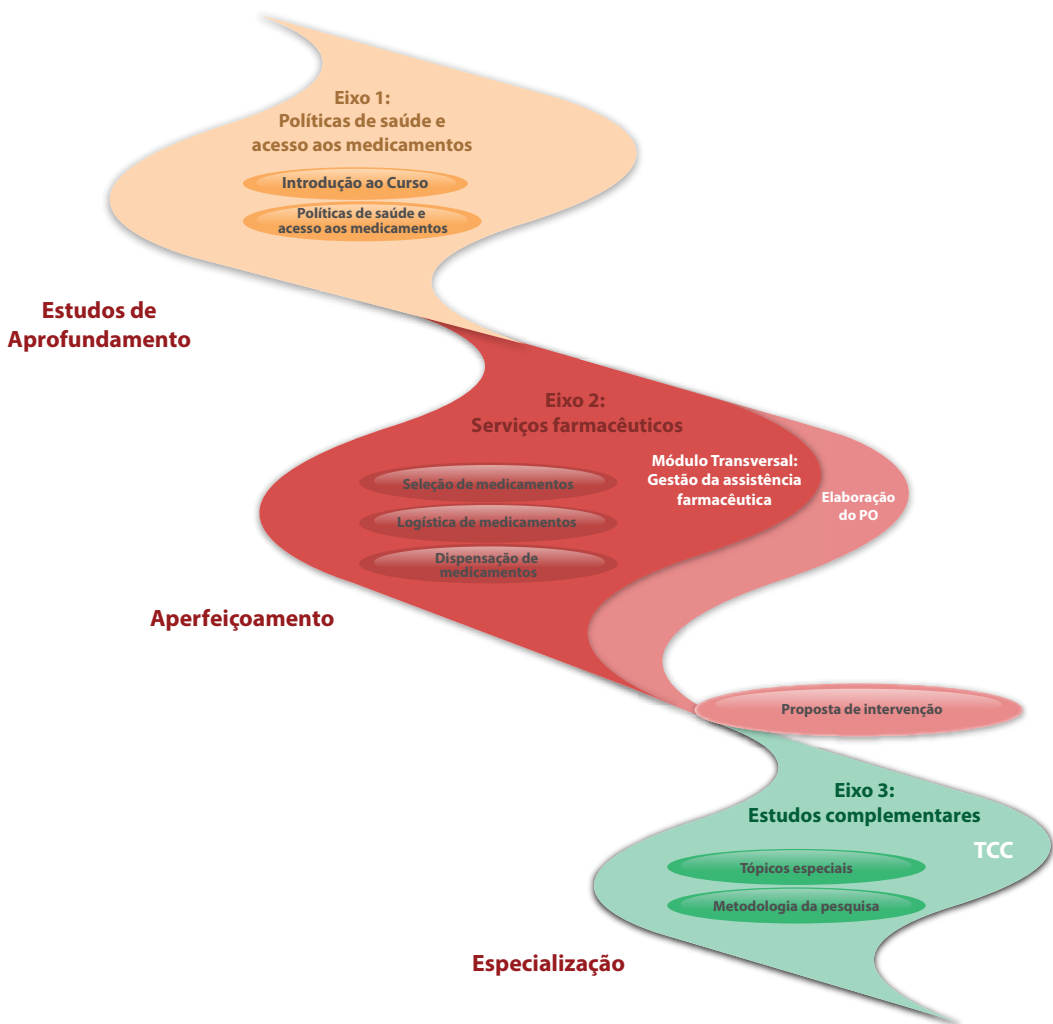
Eixo 1:
Políticas de saúde e acesso aos medicamentos

Introdução ao Curso

Políticas de saúde e acesso aos medicamentos

Estudos de Aprofundamento

Eixo 2:
Serviços farmacêuticos

Módulo Transversal: Gestão da assistência farmacêutica

Elaboração do PO

Seleção de medicamentos

Logística de medicamentos

Dispensação de medicamentos

Aperfeiçoamento

Proposta de intervenção

Eixo 3:
Estudos complementares

TCC

Tópicos especiais

Metodologia da pesquisa

Especialização